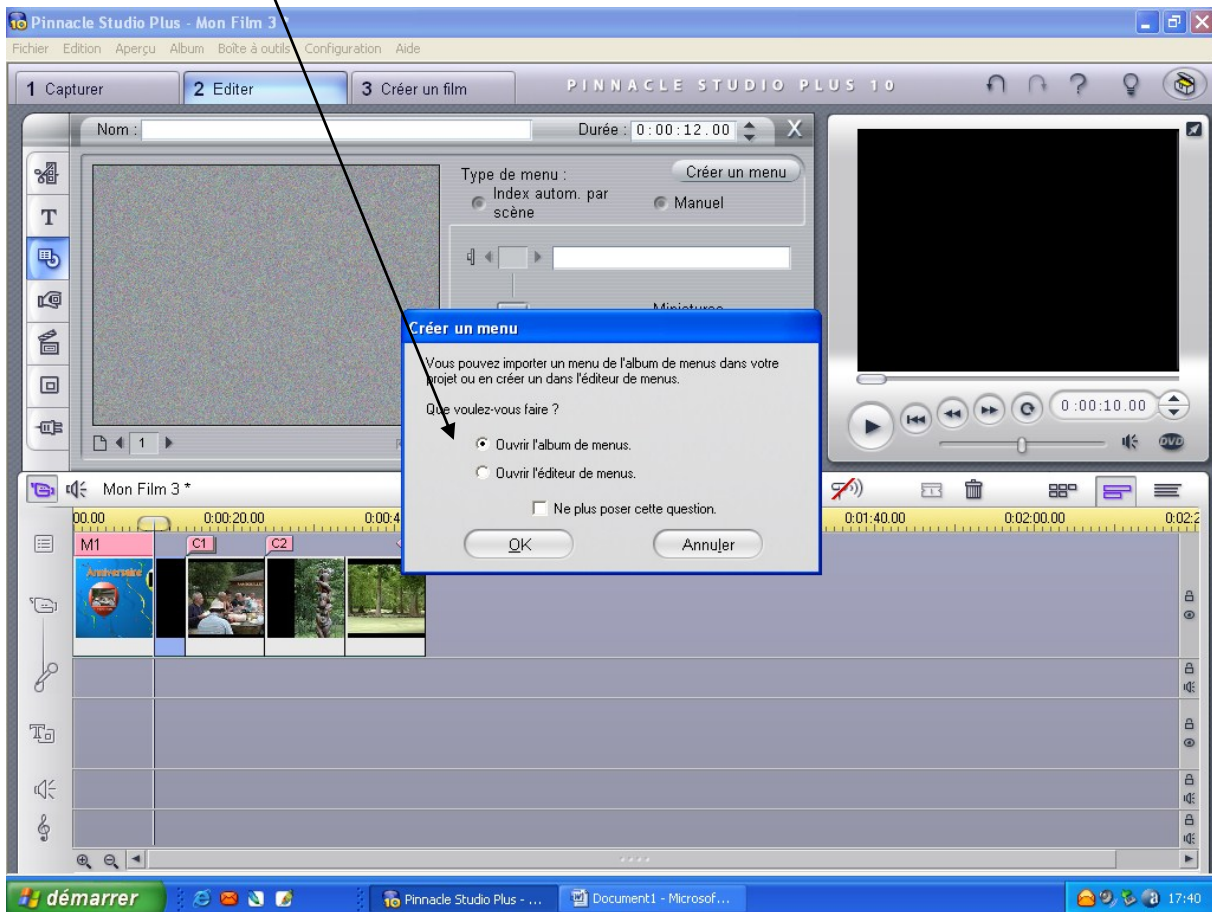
Pinnacle Studio Plus - Mon Film 3 *

Fichier Edition Aperçu Album Boîte à outils Configuration Aide

1 Capturer
2 Editer
3 Créer un film

PINNACLE STUDIO PLUS 10

Nom :
Durée : 0:00:12.00

Type de menu :
Créer un menu
Index autom. par scène
Manuel

Miniatures

1

0:00:10.00

Mon Film 3 *

00.00
0:00:20.00
0:00:4
0:01:40.00
0:02:00.00
0:02:2

M1
C1
C2

Anniversaire

Créer un menu

Vous pouvez importer un menu de l'album de menus dans votre projet ou en créer un dans l'éditeur de menus.

Que voulez-vous faire ?

Ouvrir l'album de menus.

Ouvrir l'éditeur de menus.

Ne plus poser cette question.

OK
Annuler

démarrer
Pinnacle Studio Plus - ...
Document1 - Microsof...
17:40